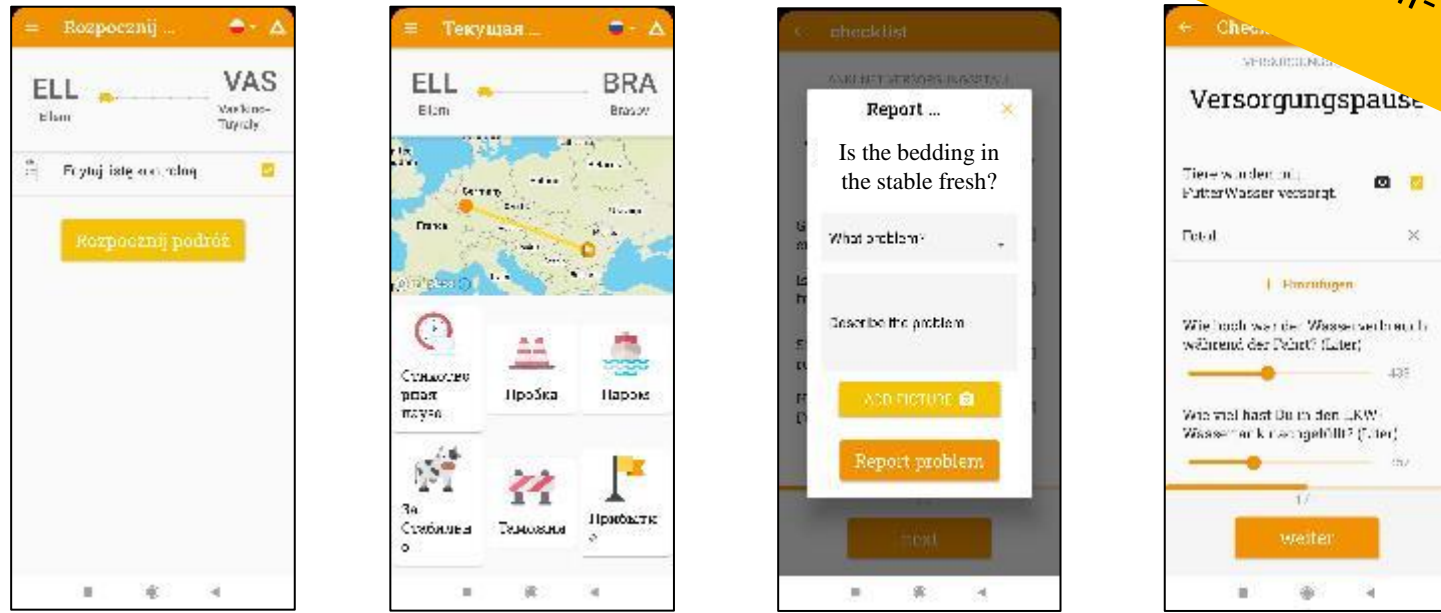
Rozpocznij ...

ELL
Elbm

VAS
Vaskove-Tuyraly

Przyjmij listę kontrolną

Rozpocznij podróż

Текущая ...

ELL
Elbm

BRA
Brasov

Germany

France

Стандартная пауза

Пробка

Паром

За стабильно

Таможня

Прибытие

checklist

Report ...

Is the bedding in the stable fresh?

What problem?

Describe the problem

ADD PICTURE

Report problem

next

Check...

VERSORGUNGS

Versorgungspause

Tiere wurden mit Futter/Wasser versorgt

Detail

Hinzufügen

Wie hoch war der Wasserverbrauch während der Fahrt? (Liter)

435

Wie viel hast Du in den LKW Wassertank nachgefüllt? (Liter)

1/

weiter